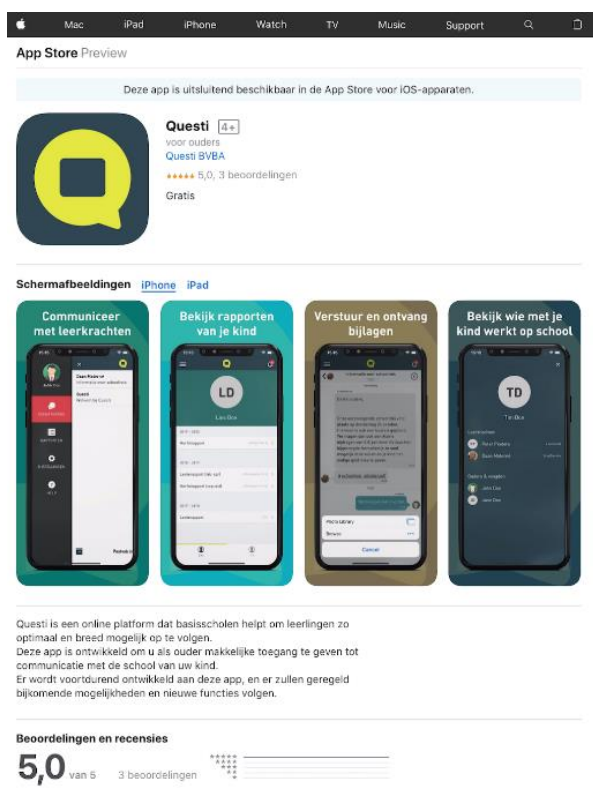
Mac iPad iPhone Watch TV Music Support

App Store Preview

Deze app is uitsluitend beschikbaar in de App Store voor iOS-apparaten.

Questi 4+
voor ouders
Questi BVBA
★★★★★ 5,0, 3 beoordelingen
Gratis

Schermafbeeldingen iPhone iPad

Communiceer met leerkrachten

Bekijk rapporten van je kind

LD

Verstuur en ontvang bijlagen

Cancel

Bekijk wie met je kind werkt op school

TD

Questi is een online platform dat basisscholen helpt om leerlingen zo optimaal en breed mogelijk op te volgen.
Deze app is ontwikkeld om u als ouder makkelijke toegang te geven tot communicatie met de school van uw kind.
Er wordt voortdurend ontwikkeld aan deze app, en er zullen geregeld bijkomende mogelijkheden en nieuwe functies volgen.

Beoordelingen en recensies

5,0 van 5 3 beoordelingen